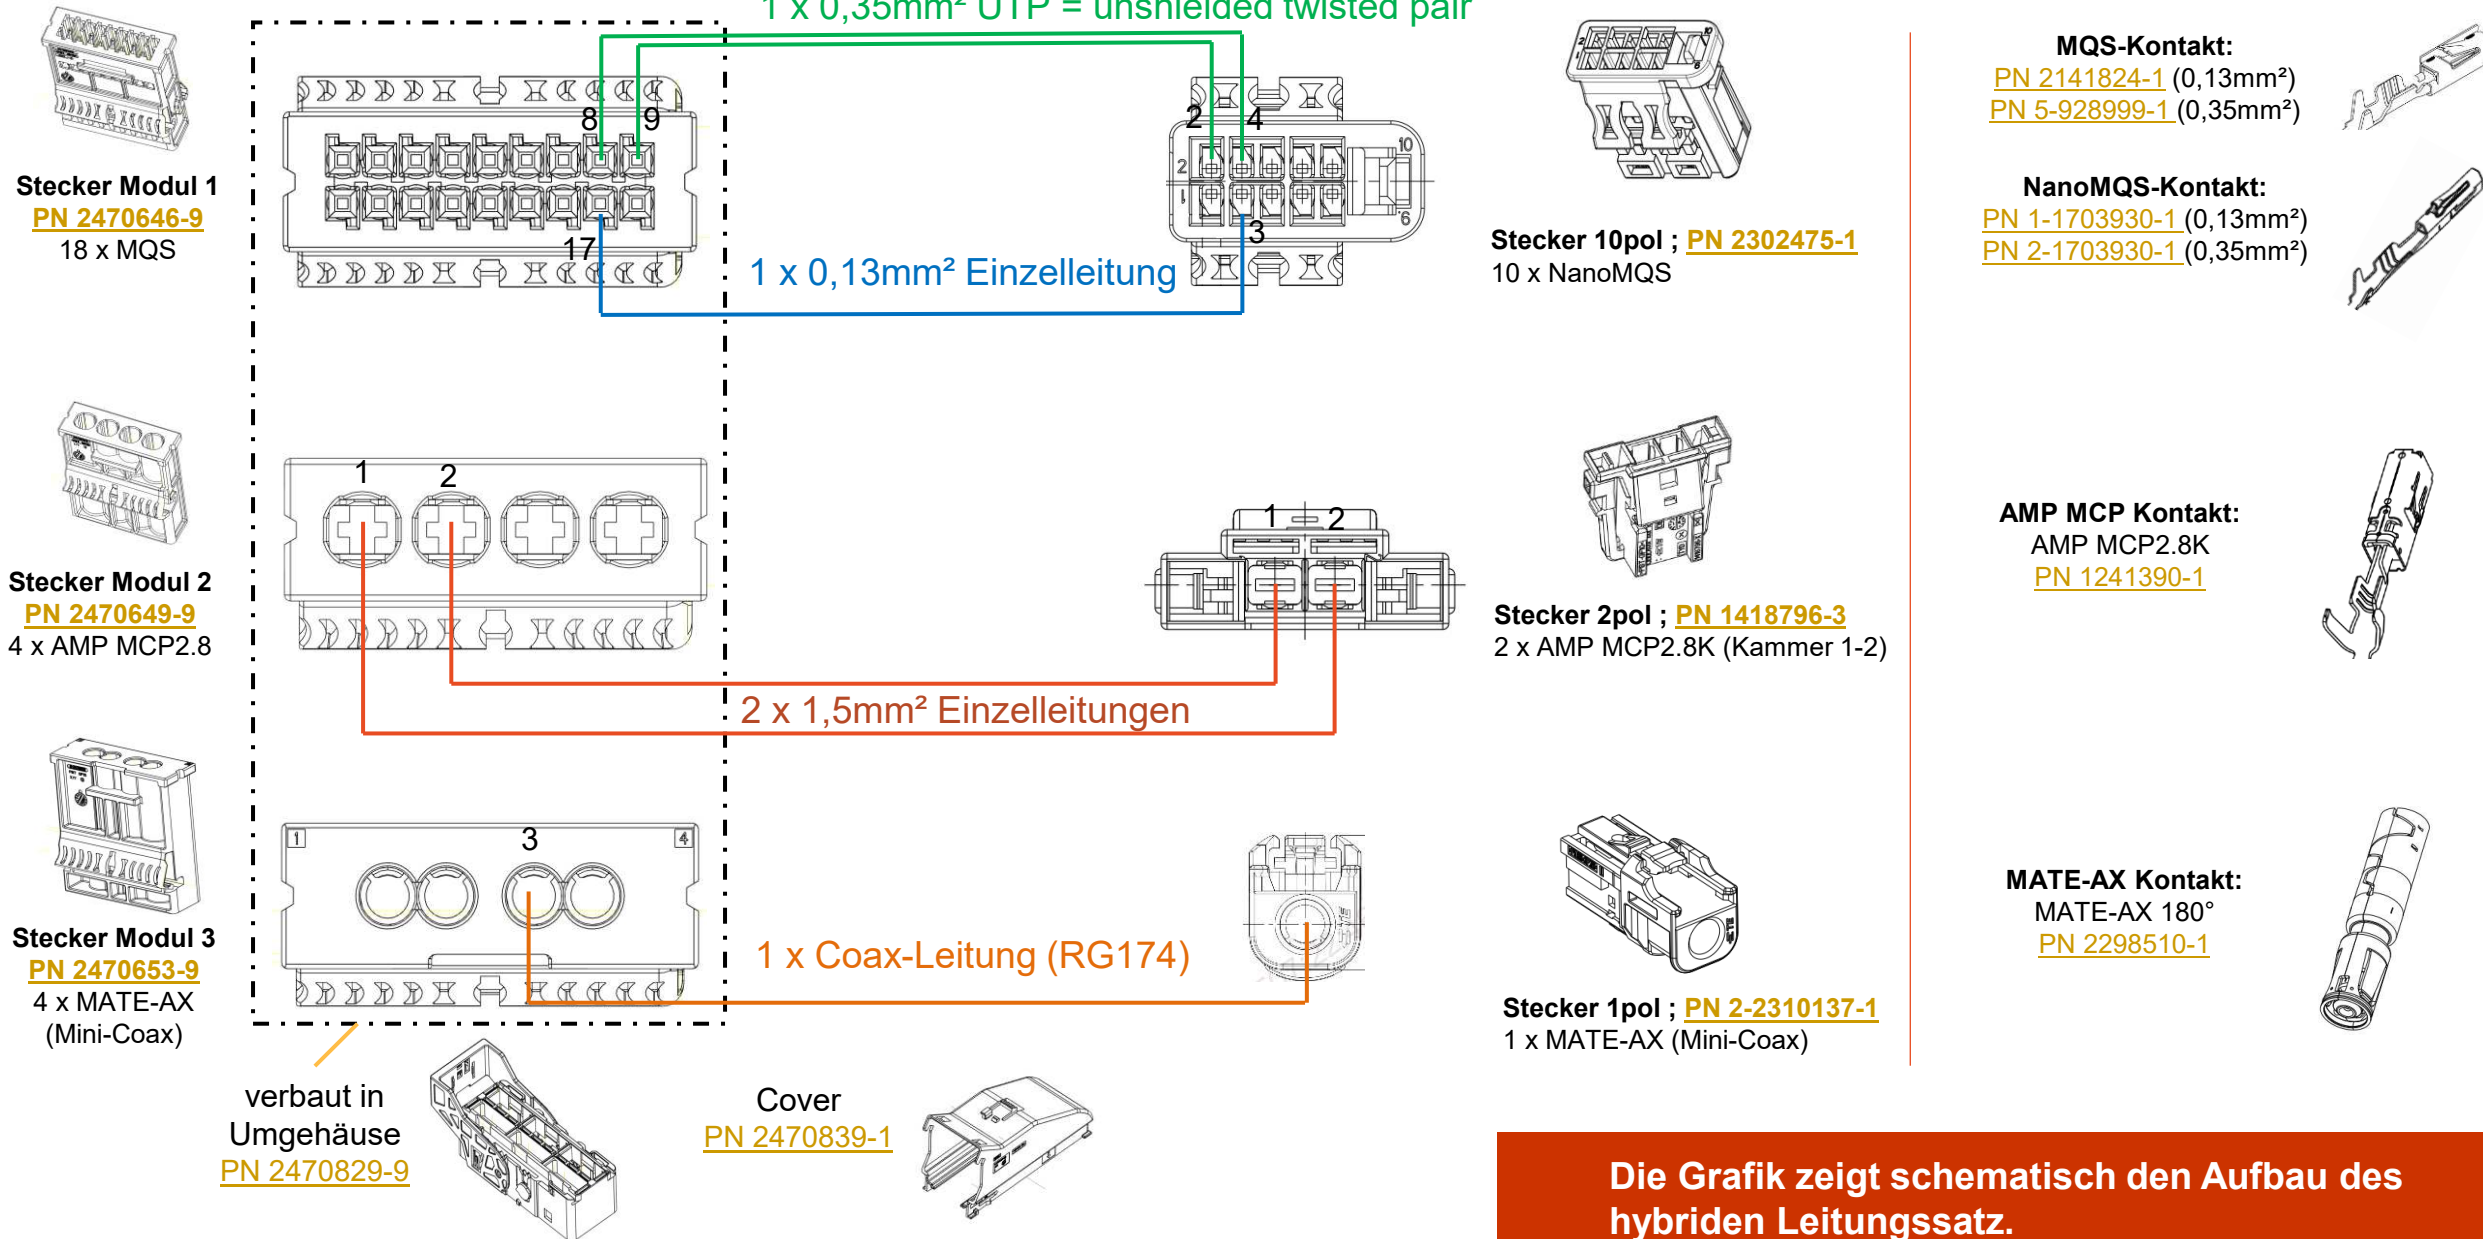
1 x 0,35mm² UTP = unshielded twisted pair

Stecker Modul 1
PN 2470646-9
18 x MQS

8 9
17

2 4
2
1
3
10
6

1 x 0,13mm² Einzelleitung

Stecker 10pol ; PN 2302475-1
10 x NanoMQS

MQS-Kontakt:
PN 2141824-1 (0,13mm²)
PN 5-928999-1 (0,35mm²)

NanoMQS-Kontakt:
PN 1-1703930-1 (0,13mm²)
PN 2-1703930-1 (0,35mm²)

Stecker Modul 2
PN 2470649-9
4 x AMP MCP2.8

1 2

1 2

2 x 1,5mm² Einzelleitungen

Stecker 2pol ; PN 1418796-3
2 x AMP MCP2.8K (Kammer 1-2)

AMP MCP Kontakt:
AMP MCP2.8K
PN 1241390-1

Stecker Modul 3
PN 2470653-9
4 x MATE-AX
(Mini-Coax)

1 3 4

1 x Coax-Leitung (RG174)

Stecker 1pol ; PN 2-2310137-1
1 x MATE-AX (Mini-Coax)

MATE-AX Kontakt:
MATE-AX 180°
PN 2298510-1

verbaut in
Umgehäuse
PN 2470829-9

Cover
PN 2470839-1

Die Grafik zeigt schematisch den Aufbau des hybriden Leitungssatz.